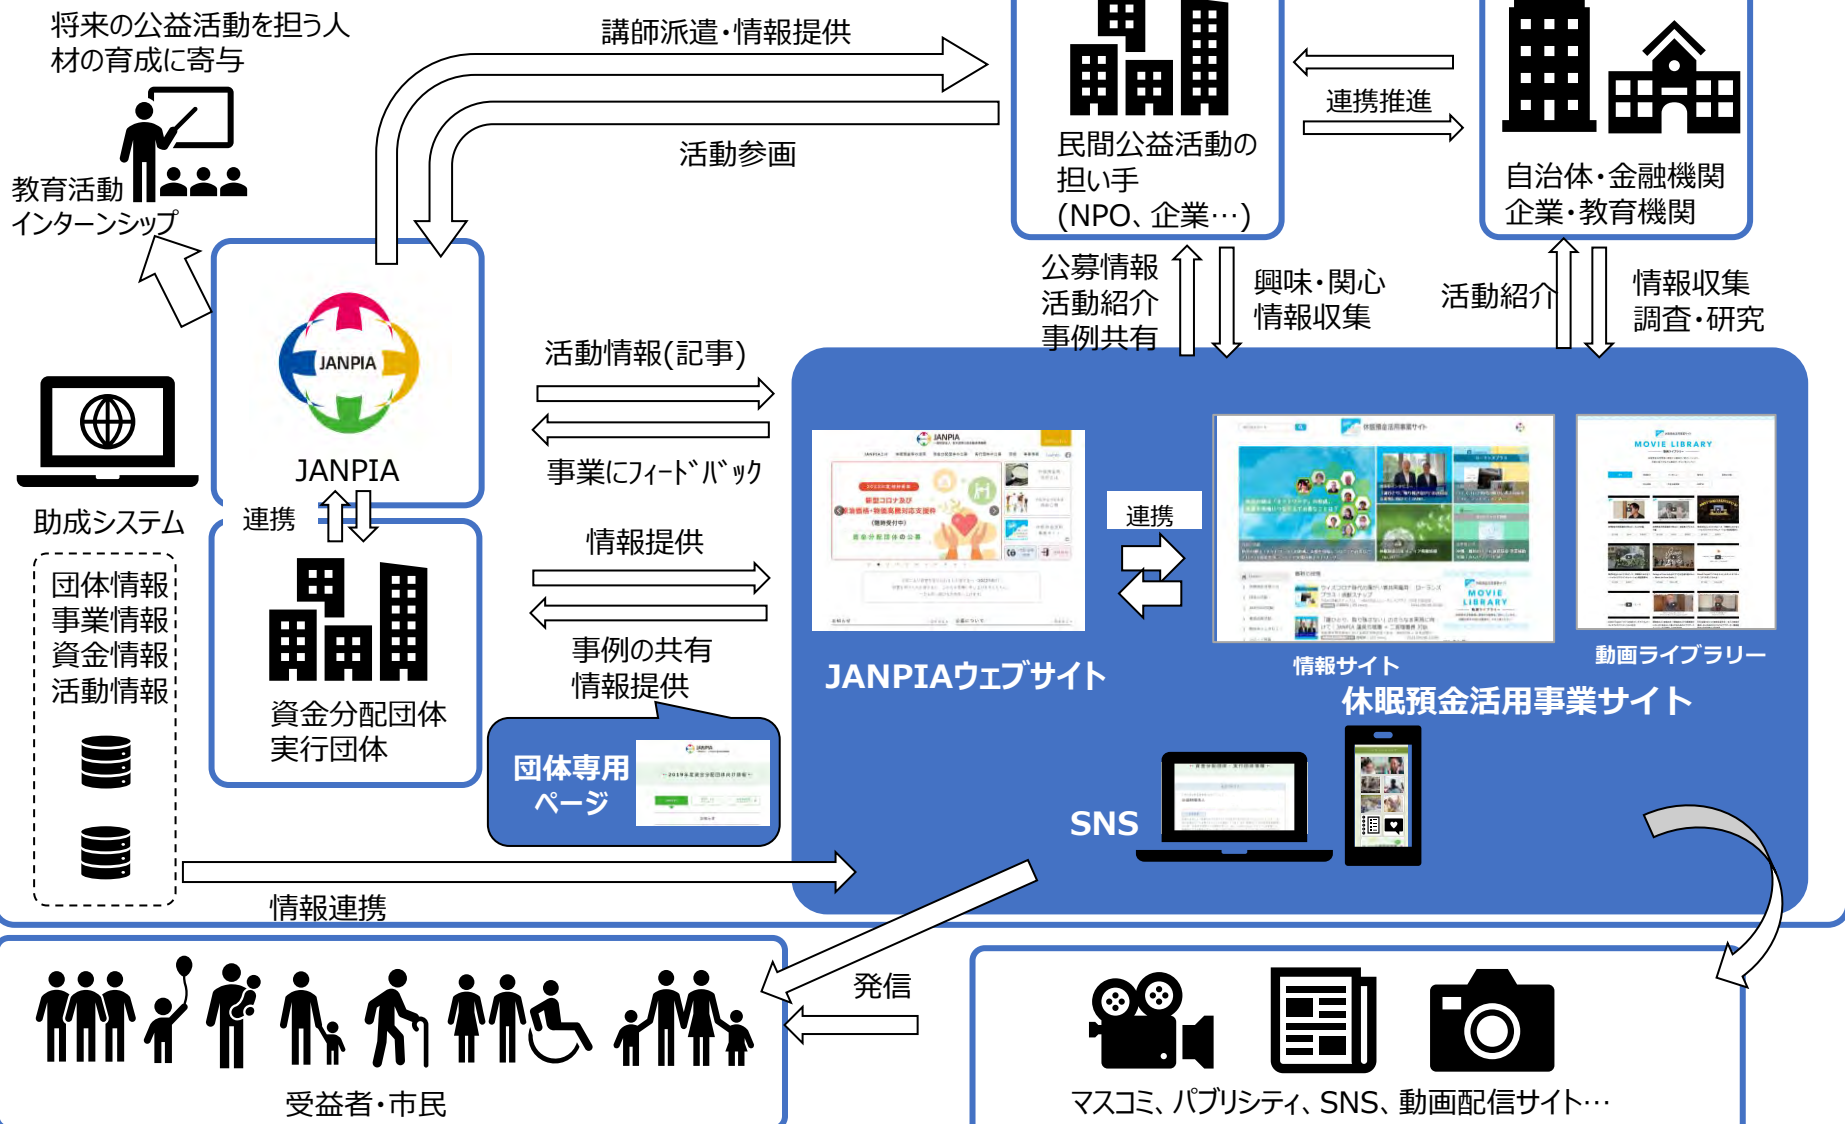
将来の公益活動を担う人材の育成に寄与

講師派遣・情報提供

活動参画

教育活動
インターンシップ

民間公益活動の担い手
(NPO、企業…)

連携推進

自治体・金融機関
企業・教育機関

公募情報
活動紹介
事例共有

興味・関心
情報収集

活動紹介

情報収集
調査・研究

JANPIA

JANPIA

活動情報(記事)

事業にフィードバック

助成システム

連携

団体情報
事業情報
資金情報
活動情報

資金分配団体
実行団体

情報提供

事例の共有
情報提供

団体専用ページ

連携

JANPIAウェブサイト

情報サイト

動画ライブラリー

休眠預金活用事業サイト

SNS

情報連携

発信

受益者・市民

マスコミ、パブリシティ、SNS、動画配信サイト…